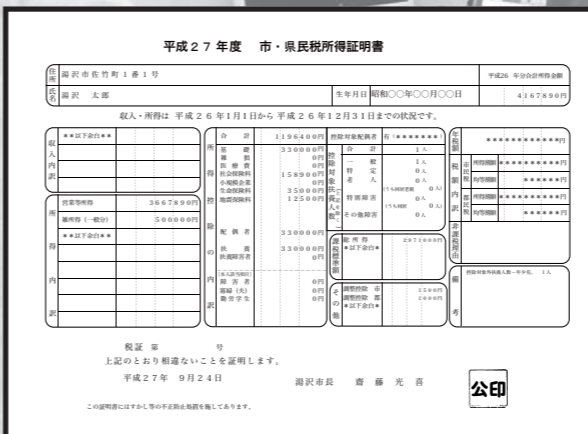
平成２７年度　市・県民税所得証明書

住所　湯沢市佐竹町１番１号

平成26年分合計所得金額

氏名　湯沢　太郎

生年月日　昭和〇〇年〇〇月〇〇日

4167890円

収入・所得は　平成２６年１月１日から平成２６年１２月３１日までの状況です。

収入内訳
＊＊以下余白＊＊

所得内訳
営業等所得　3667890円
雑所得（一般分）　500000円
＊＊以下余白＊＊

所得控除の内訳
合計　1196400円
基礎　330000円
雑損　0円
医療費　0円
社会保険料　158900円
小規模企業　0円
生命保険料　35000円
地震保険料　12500円
配偶者　330000円
扶養　330000円
扶養親族者　0円
(本人該当区分)
障害者　0円
寡婦（夫）　0円
勤労学生　0円

控除対象扶養人数
控除対象配偶者　有（＊＊＊＊＊＊）
合計　1人
一般　1人
特定　0人
老人　0人
(うち同居老親)　0人
特別障害　0人
(うち同居)　0人
その他障害　0人

総所得
総所得　2871000円
＊＊以下余白＊＊

その他
調整控除　市　1500円
調整控除　県　1000円
＊＊以下余白＊＊

年税額　＊＊＊＊＊＊＊＊＊＊円
税額内訳
市民税　所得割額　＊＊＊＊＊＊＊＊＊＊円
均等割額　＊＊＊＊＊＊円
県民税　所得割額　＊＊＊＊＊＊＊＊＊＊円
均等割額　＊＊＊＊＊＊円
非課税理由

備考
控除対象外扶養人数一年少扶　1人

税証第　　　号
上記のとおり相違ないことを証明します。
平成２７年　９月２４日
湯沢市長　齋藤光喜

公印

この証明書にはすかし等の不正防止処置を施してあります。